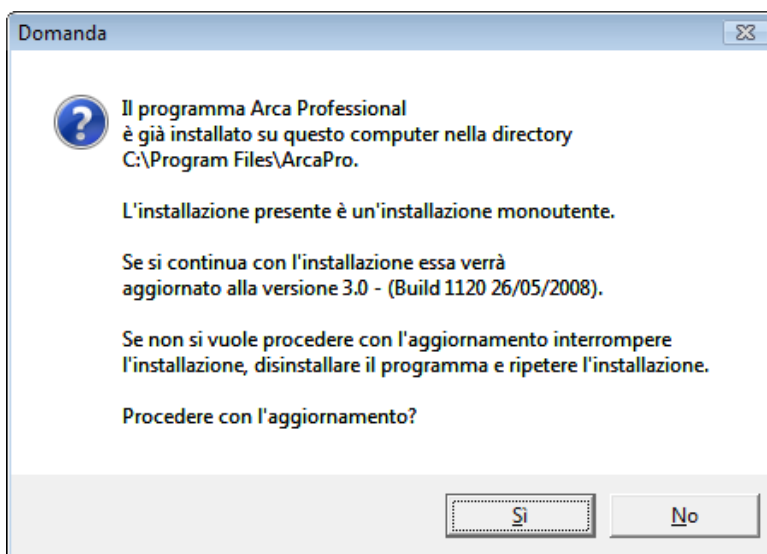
Domanda

Il programma Arca Professional
è già installato su questo computer nella directory
C:\Program Files\ArcaPro.

L'installazione presente è un'installazione monoutente.

Se si continua con l'installazione essa verrà
aggiornato alla versione 3.0 - (Build 1120 26/05/2008).

Se non si vuole procedere con l'aggiornamento interrompere
l'installazione, disinstallare il programma e ripetere l'installazione.

Procedere con l'aggiornamento?

Sì

No